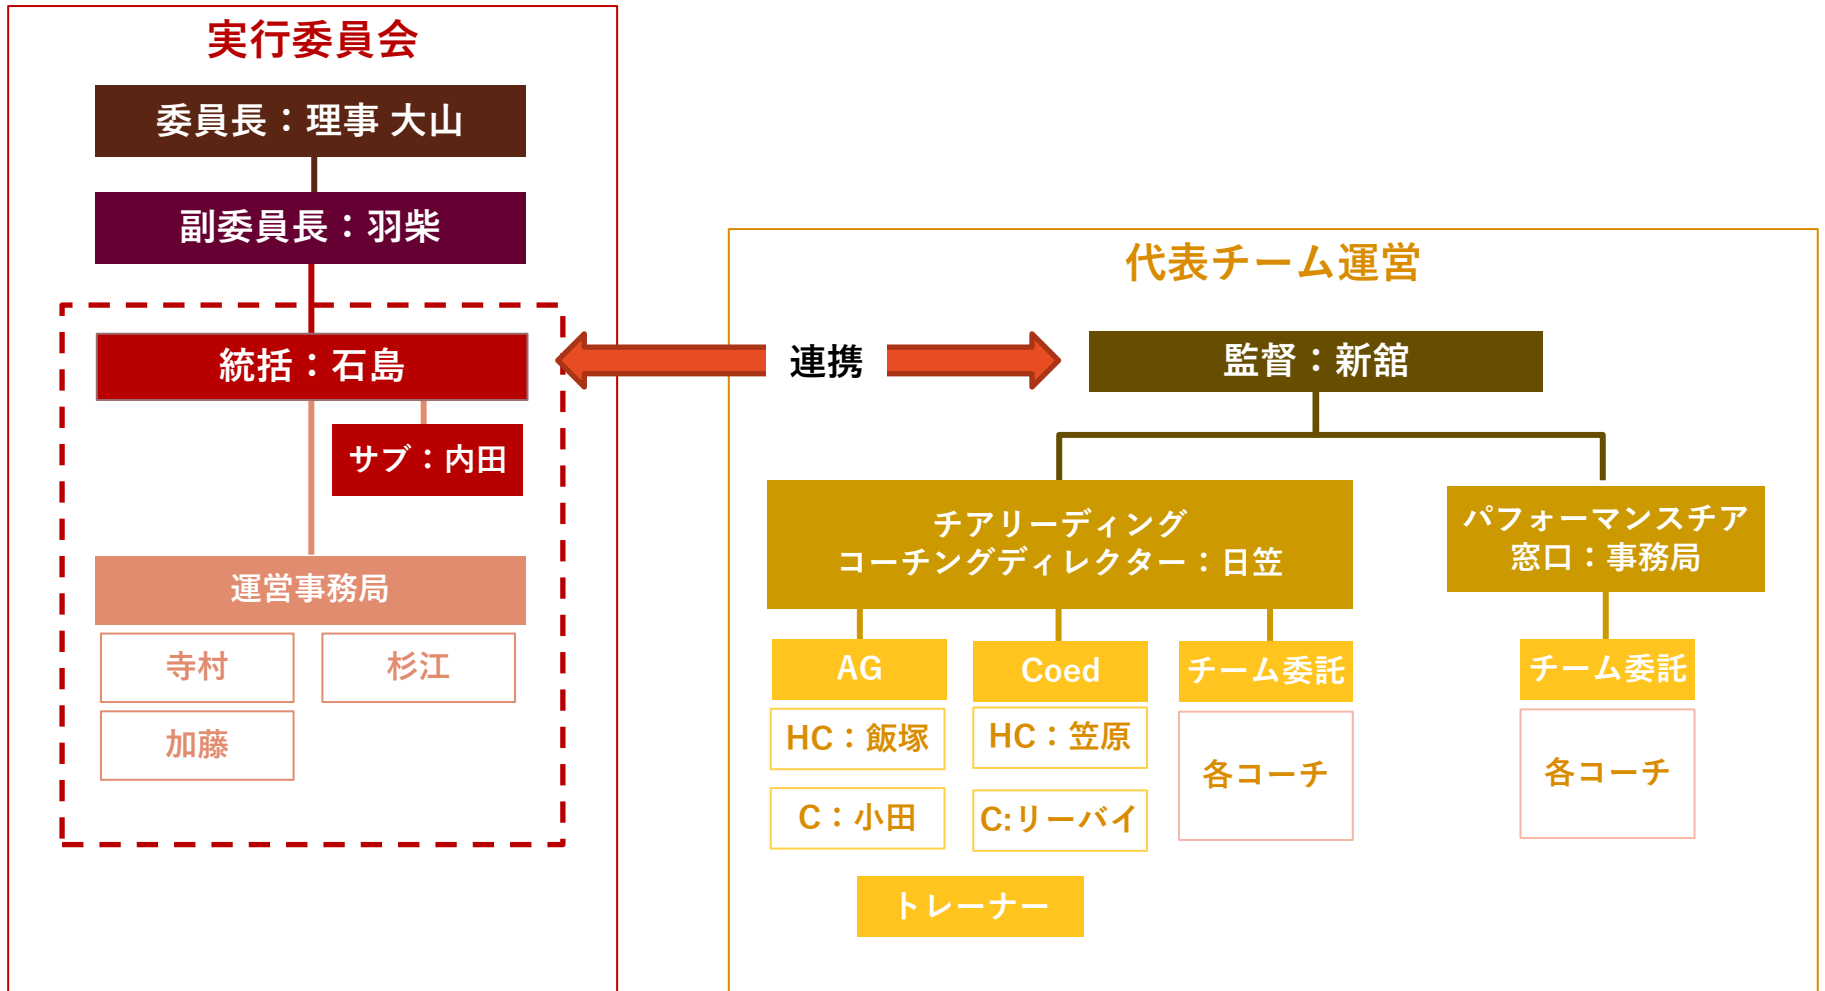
実行委員会

委員長：理事 大山

副委員長：羽柴

統括：石島

サブ：内田

運営事務局

寺村

杉江

加藤

連携

代表チーム運営

監督：新舘

チアリーディング
コーチングディレクター：日笠

パフォーマンスチア
窓口：事務局

AG

Coed

チーム委託

チーム委託

HC：飯塚

HC：笠原

各コーチ

各コーチ

C：小田

C:リーバイ

トレーナー